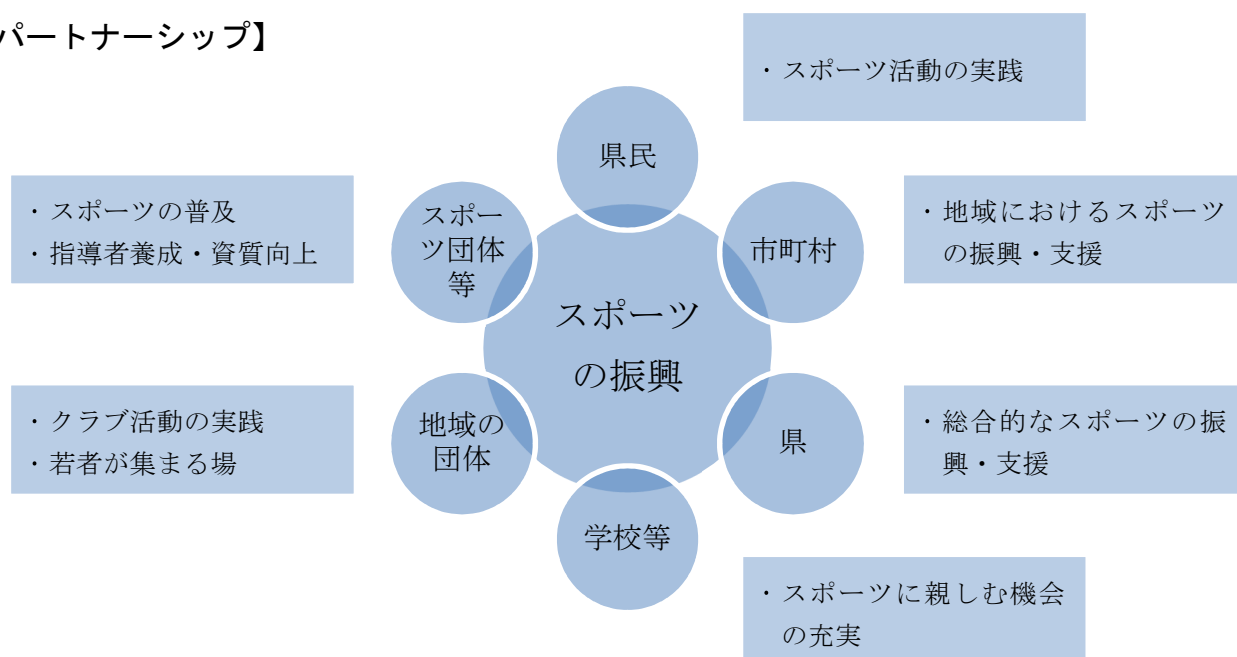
パートナーシップ】

・スポーツ活動の実践

県民

・スポーツの普及
・指導者養成・資質向上

スポーツ団体等

市町村

・地域におけるスポーツの振興・支援

スポーツの振興

・クラブ活動の実践
・若者が集まる場

地域の団体

県

・総合的なスポーツの振興・支援

学校等

・スポーツに親しむ機会の充実